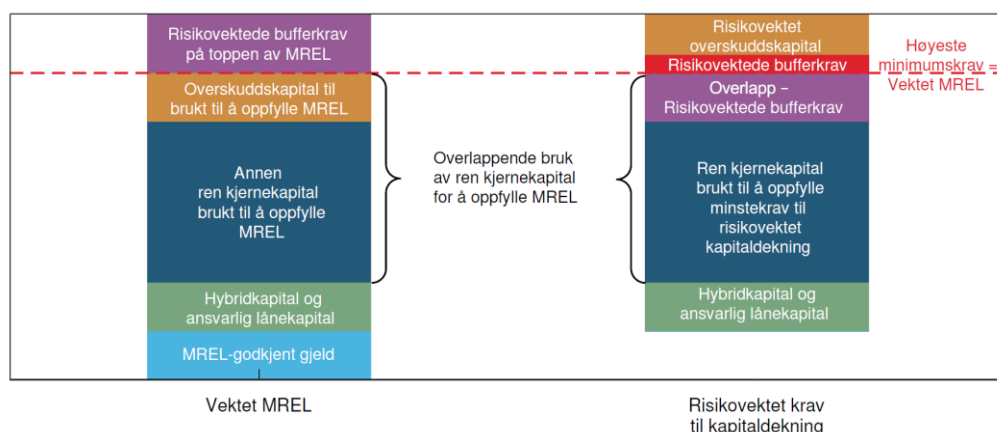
Risikovektede bufferkrav på toppen av MREL

Overskuddskapital til brukt til å oppfylle MREL

Annen ren kjernekapital brukt til å oppfylle MREL

Hybridkapital og ansvarlig lånekapital

MREL-godkjent gjeld

Overlappende bruk av ren kjernekapital for å oppfylle MREL

Risikovektet overskuddskapital

Risikovektede bufferkrav

Overlapp – Risikovektede bufferkrav

Ren kjernekapital brukt til å oppfylle minstekrav til risikovektet kapitaldekning

Hybridkapital og ansvarlig lånekapital

Høyeste minimumskrav = Vektet MREL

Vektet MREL

Risikovektet krav til kapitaldekning